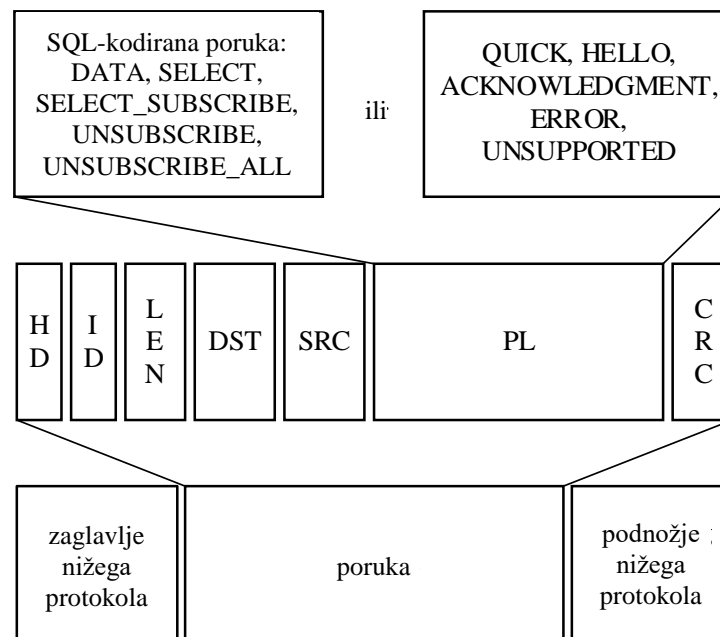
SQL-kodirana poruka: DATA, SELECT, SELECT_SUBSCRIBE, UNSUBSCRIBE, UNSUBSCRIBE_ALL

ili

QUICK, HELLO, ACKNOWLEDGMENT, ERROR, UNSUPPORTED

| HD | ID | LEN | DST | SRC | PL | CRC |
|---|---|---|---|---|---|---|

| zaglavlje nižega protokola | poruka | podnožje nižega protokola |
|---|---|---|